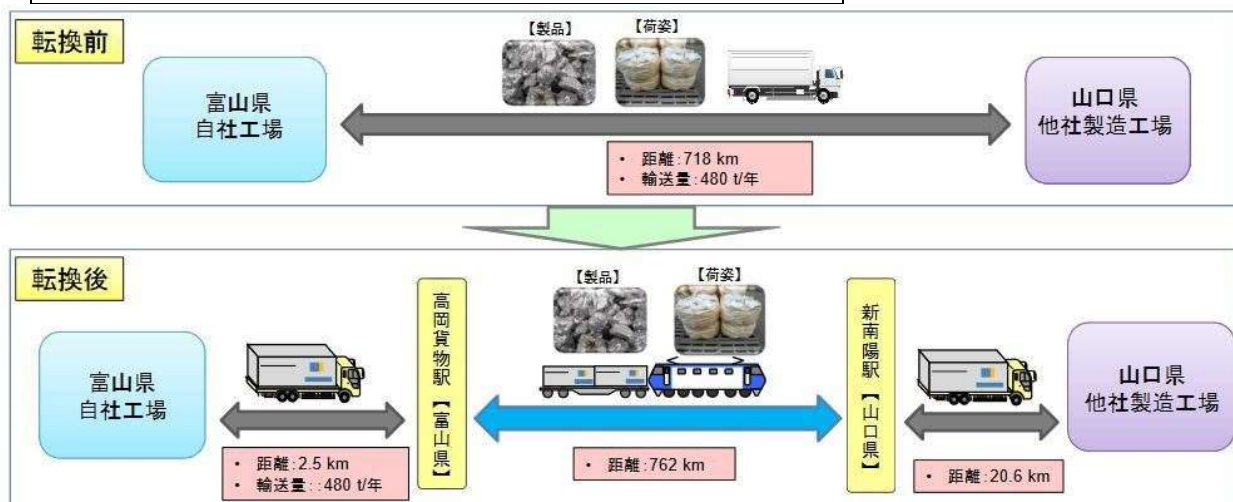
転換前

【製品】 【荷姿】

富山県
自社工場

山口県
他社製造工場

・ 距離:718 km
・ 輸送量:480 t/年

転換後

【製品】 【荷姿】

富山県
自社工場

高岡貨物駅【富山県】

新南陽駅【山口県】

山口県
他社製造工場

・ 距離:2.5 km
・ 輸送量::480 t/年

・ 距離:762 km

・ 距離:20.6 km